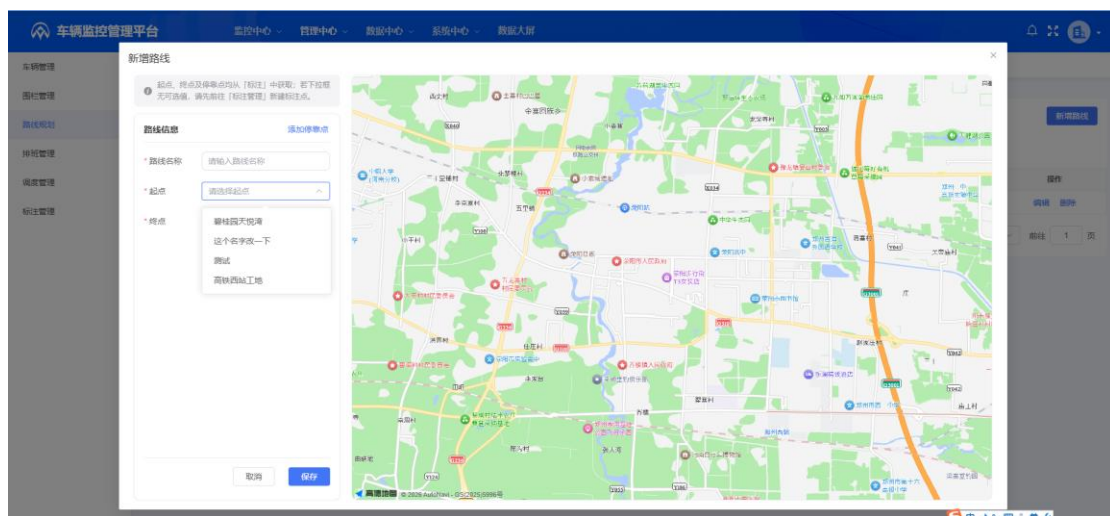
车辆监控管理平台
监控中心 管理中心 数据中心 系统中心 数据大屏

车辆管理
围栏管理
路线规划
排班管理
调度管理
标注管理

新增路线
起点、终点及停靠点均从「标注」中获取；若下拉框无可选值，请先前往「标注管理」新增标注点。
路线信息
添加停靠点
* 路线名称
请输入路线名称
* 起点
请选择起点
* 终点
碧桂园天悦湾
这个名字改一下
测试
高铁西站工地
取消
保存

新增路线
操作
编辑 删除
前往 1 页

高德地图 © 2026 AutoNavi - GS(2025)5996号